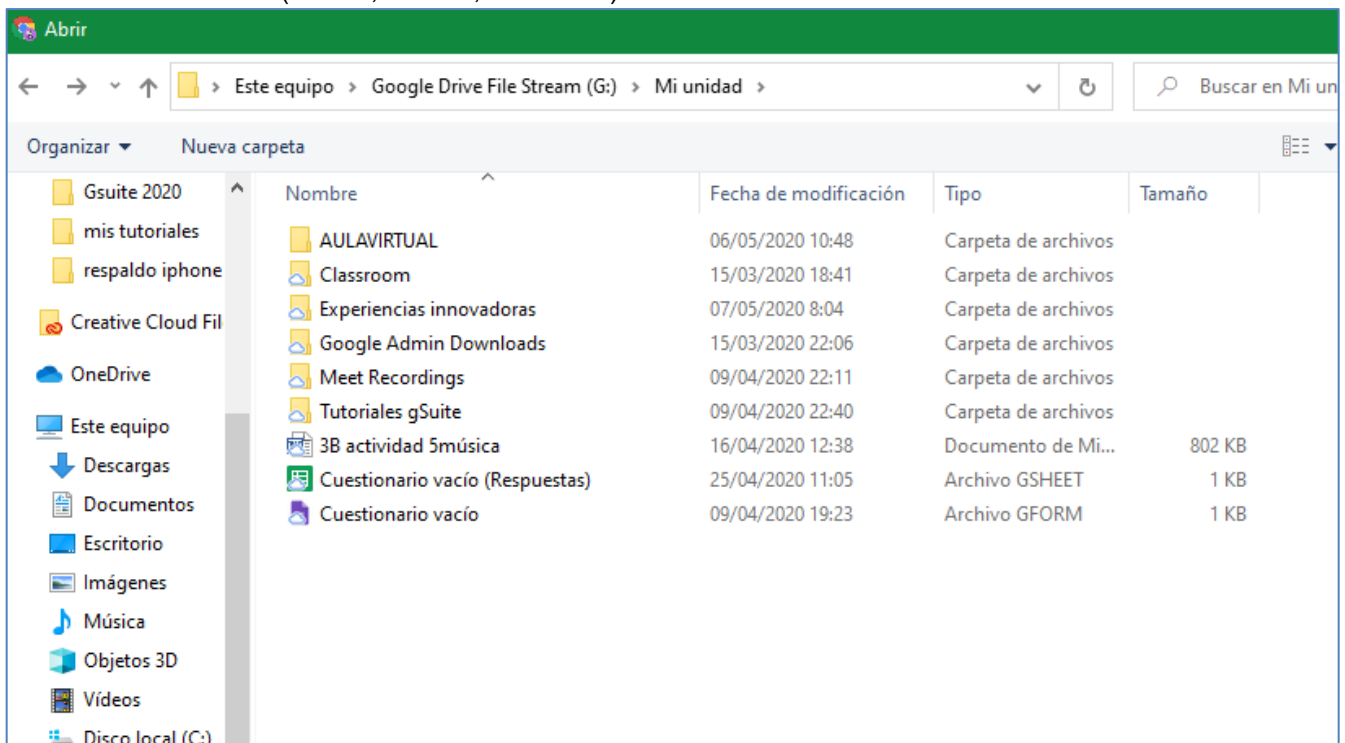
Abrir

Este equipo > Google Drive File Stream (G:) > Mi unidad >

Buscar en Mi un

Organizar ▾ Nueva carpeta

Gsuite 2020
mis tutoriales
respaldo iphone
Creative Cloud Fil
OneDrive
Este equipo
Descargas
Documentos
Escritorio
Imágenes
Música
Objetos 3D
Vídeos
Disco local (C:)

| Nombre | Fecha de modificación | Tipo | Tamaño |
|---|---|---|---|
| AULAVIRTUAL | 06/05/2020 10:48 | Carpeta de archivos | |
| Classroom | 15/03/2020 18:41 | Carpeta de archivos | |
| Experiencias innovadoras | 07/05/2020 8:04 | Carpeta de archivos | |
| Google Admin Downloads | 15/03/2020 22:06 | Carpeta de archivos | |
| Meet Recordings | 09/04/2020 22:11 | Carpeta de archivos | |
| Tutoriales gSuite | 09/04/2020 22:40 | Carpeta de archivos | |
| 3B actividad 5música | 16/04/2020 12:38 | Documento de Mi... | 802 KB |
| Cuestionario vacío (Respuestas) | 25/04/2020 11:05 | Archivo GSHEET | 1 KB |
| Cuestionario vacío | 09/04/2020 19:23 | Archivo GFORM | 1 KB |